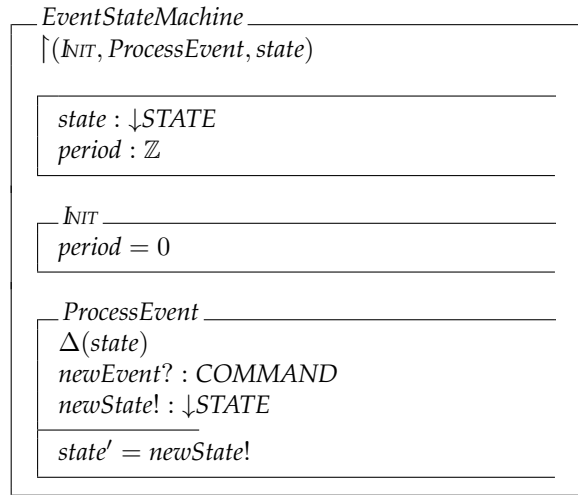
EventStateMachine

$\upharpoonright(\mathit{INIT}, \mathit{ProcessEvent}, \mathit{state})$

$\mathit{state} : \downarrow \mathit{STATE}$
$\mathit{period} : \mathbb{Z}$

INIT

$\mathit{period} = 0$

ProcessEvent

$\Delta(\mathit{state})$
$\mathit{newEvent}? : \mathit{COMMAND}$
$\mathit{newState}! : \downarrow \mathit{STATE}$

$\mathit{state}' = \mathit{newState}!$